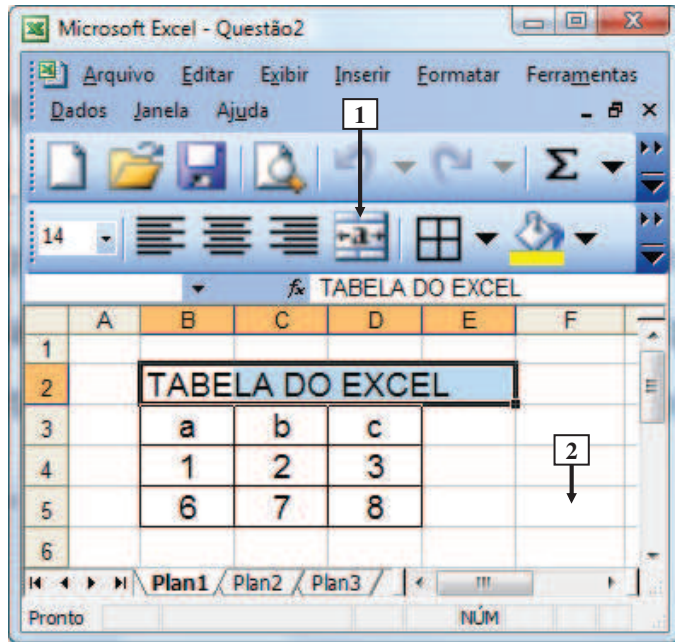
Microsoft Excel - Questão2

Arquivo Editar Exibir Inserir Formatar Ferramentas
Dados Janela Ajuda

1

14

$f_x$ TABELA DO EXCEL

| | A | B | C | D | E | F |
|---|---|---|---|---|---|---|
| 1 | | | | | | |
| 2 | | TABELA DO EXCEL | | | | |
| 3 | | a | b | c | | |
| 4 | | 1 | 2 | 3 | | |
| 5 | | 6 | 7 | 8 | | |
| 6 | | | | | | |

2

Plan1 Plan2 Plan3

Pronto NÚM